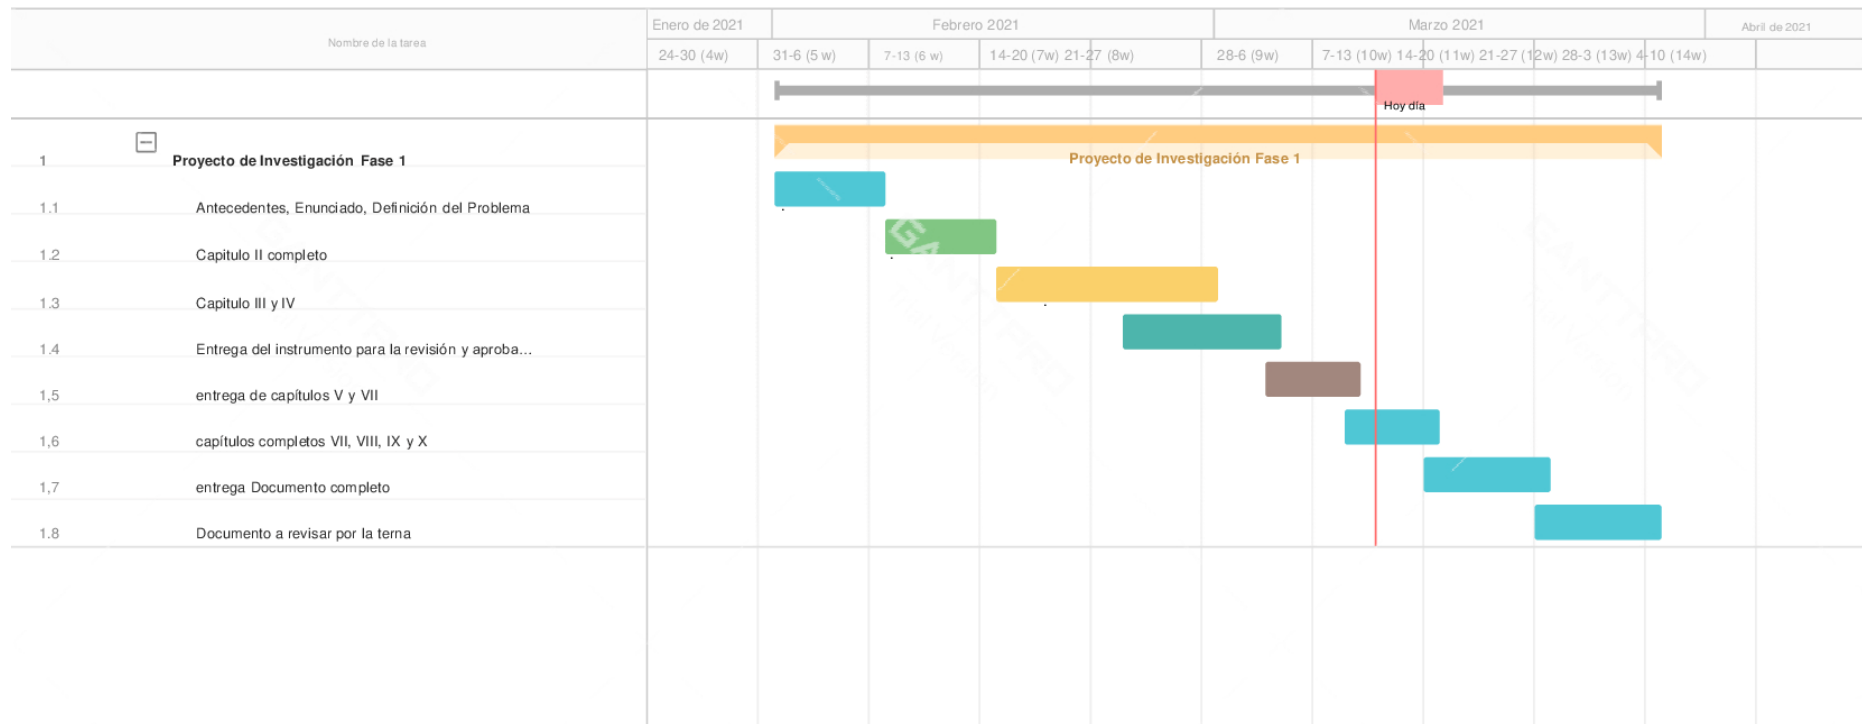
Nombre de la tarea

Enero de 2021 | Febrero 2021 | Marzo 2021 | Abril de 2021

24-30 (4w) | 31-6 (5 w) | 7-13 (6 w) | 14-20 (7w) | 21-27 (8w) | 28-6 (9w) | 7-13 (10w) | 14-20 (11w) | 21-27 (12w) | 28-3 (13w) | 4-10 (14w)

Hoy día

1 Proyecto de Investigación Fase 1

Proyecto de Investigación Fase 1

1.1 Antecedentes, Enunciado, Definición del Problema

1.2 Capitulo II completo

1.3 Capitulo III y IV

1.4 Entrega del instrumento para la revisión y aproba...

1,5 entrega de capítulos V y VII

1,6 capítulos completos VII, VIII, IX y X

1,7 entrega Documento completo

1.8 Documento a revisar por la terna